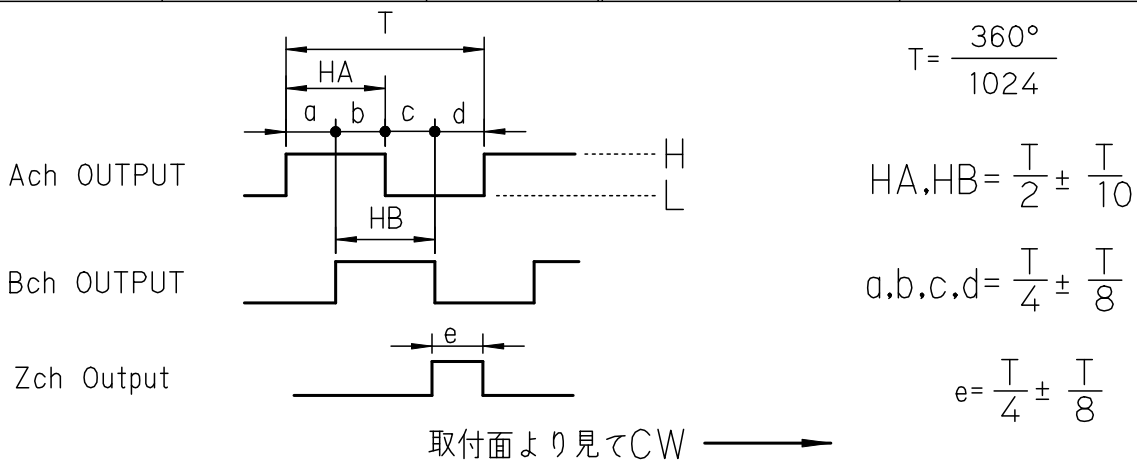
T

HA

a b c d

Ach OUTPUT

H

L

HB

Bch OUTPUT

e

Zch Output

$T=\frac{360°}{1024}$

$HA,HB=\frac{T}{2}\pm\frac{T}{10}$

$a,b,c,d=\frac{T}{4}\pm\frac{T}{8}$

$e=\frac{T}{4}\pm\frac{T}{8}$

取付面より見てCW